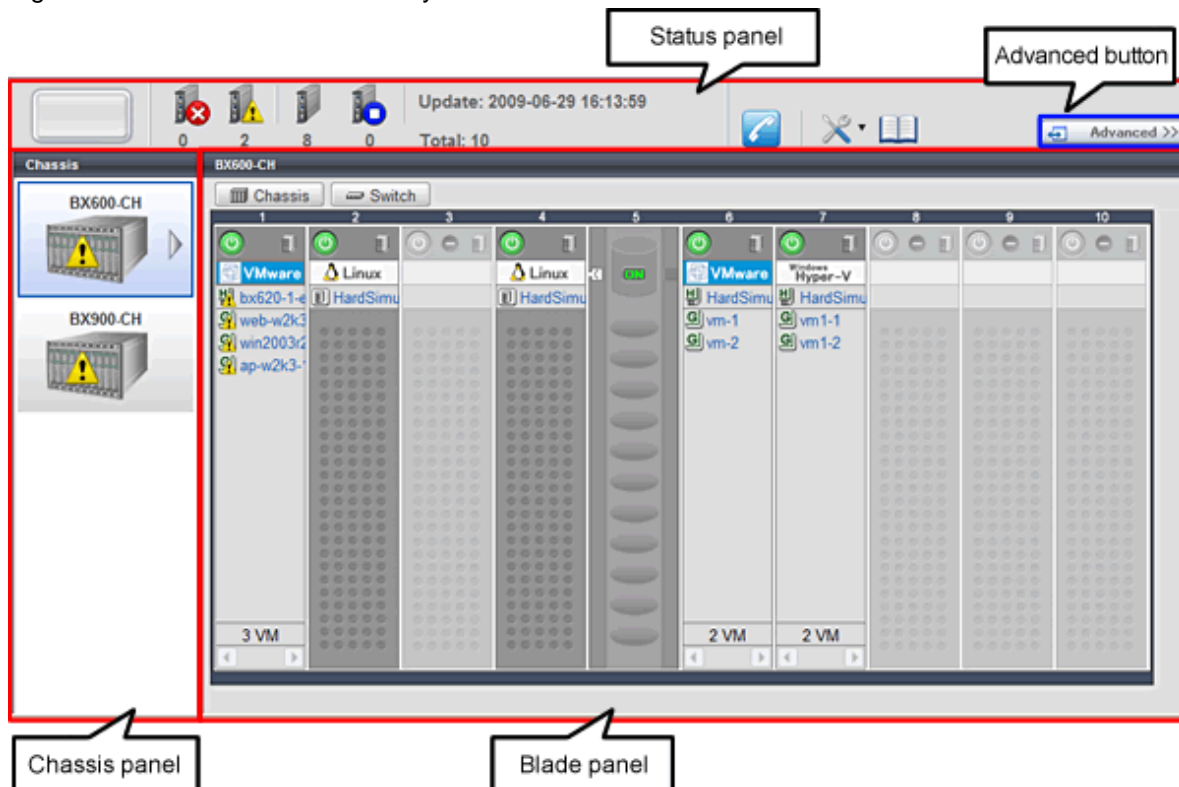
Status panel

Advanced button

0 2 8 0

Update: 2009-06-29 16:13:59

Total: 10

Advanced >>

Chassis

BX600-CH

BX900-CH

BX600-CH

Chassis Switch

| 1 | 2 | 3 | 4 | 5 | 6 | 7 | 8 | 9 | 10 |
|---|---|---|---|---|---|---|---|---|---|
| VMware | Linux | | Linux | ON | VMware | Windows Hyper-V | | | |
| bx620-1-e | HardSimu | | HardSimu | | HardSimu | HardSimu | | | |
| web-w2k3 | | | | | vm-1 | vm1-1 | | | |
| win2003r2 | | | | | vm-2 | vm1-2 | | | |
| ap-w2k3-1 | | | | | | | | | |
| 3 VM | | | | | 2 VM | 2 VM | | | |

Chassis panel

Blade panel